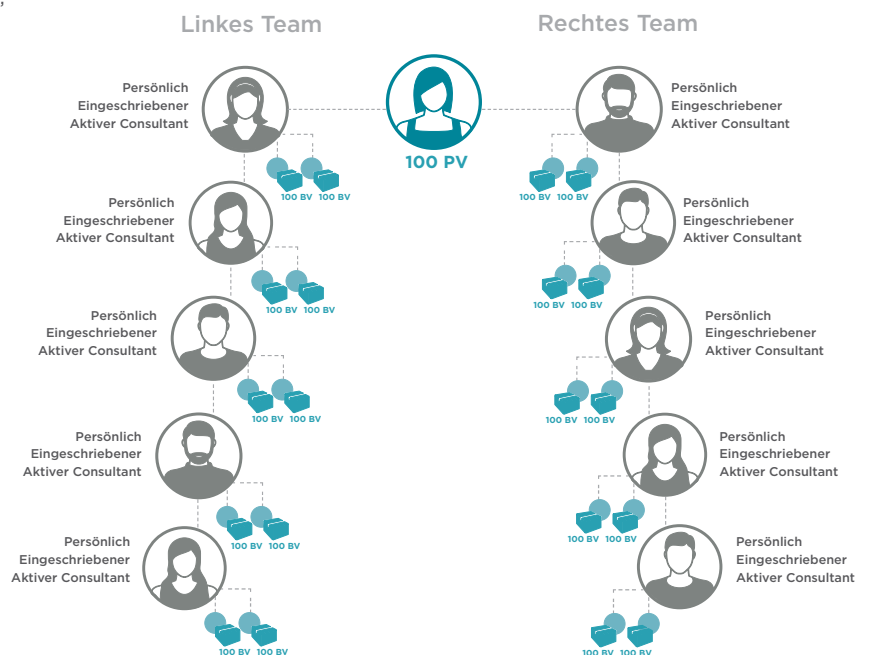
Linkes Team

Rechtes Team

100 PV

Persönlich Eingeschriebener Aktiver Consultant

100 BV 100 BV

Persönlich Eingeschriebener Aktiver Consultant

100 BV 100 BV

Persönlich Eingeschriebener Aktiver Consultant

100 BV 100 BV

Persönlich Eingeschriebener Aktiver Consultant

100 BV 100 BV

Persönlich Eingeschriebener Aktiver Consultant

100 BV 100 BV

Persönlich Eingeschriebener Aktiver Consultant

100 BV 100 BV

Persönlich Eingeschriebener Aktiver Consultant

100 BV 100 BV

Persönlich Eingeschriebener Aktiver Consultant

100 BV 100 BV

Persönlich Eingeschriebener Aktiver Consultant

100 BV 100 BV

Persönlich Eingeschriebener Aktiver Consultant

100 BV 100 BV